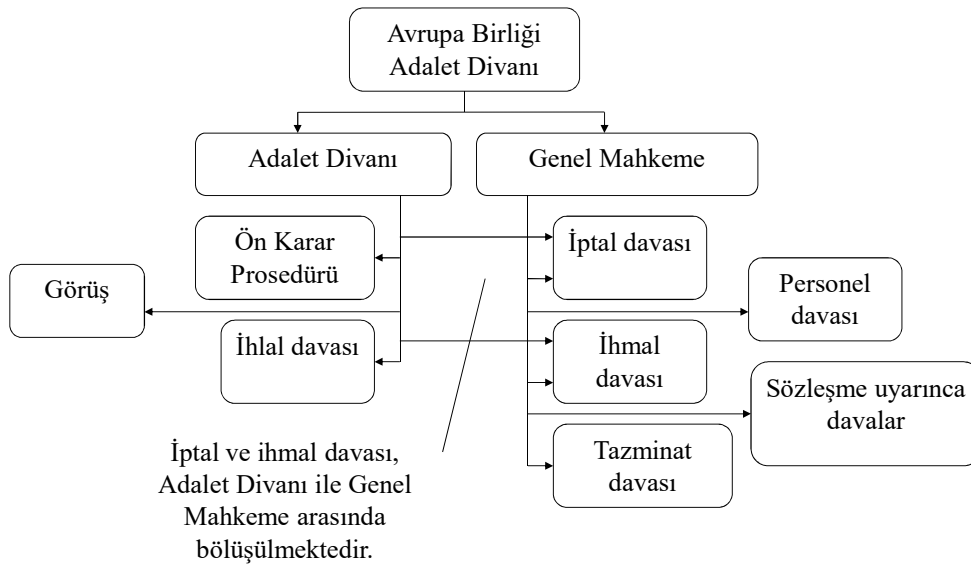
Avrupa Birliği Adalet Divanı

Adalet Divanı

Genel Mahkeme

Ön Karar Prosedürü

İptal davası

Görüş

Personel davası

İhlal davası

İhmal davası

Sözleşme uyarınca davalar

Tazminat davası

İptal ve ihmal davası, Adalet Divanı ile Genel Mahkeme arasında bölüşülmektedir.